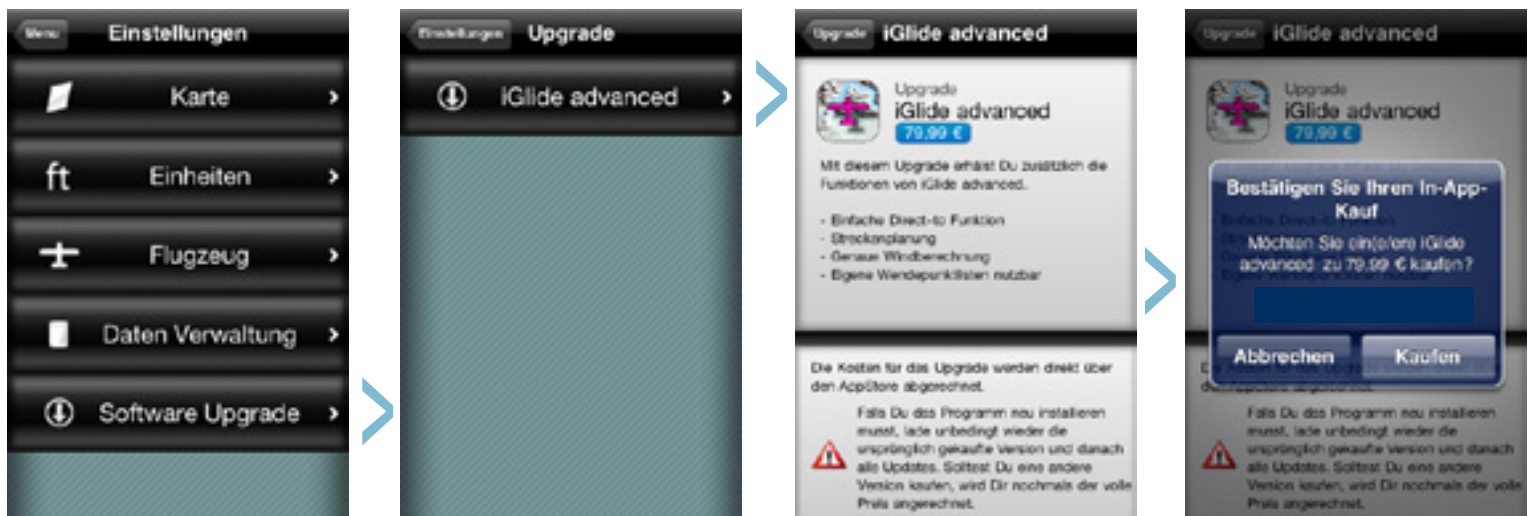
Menu Einstellungen

Karte

ft Einheiten

Flugzeug

Daten Verwaltung

Software Upgrade

Einstellungen Upgrade

iGlide advanced

Upgrade iGlide advanced

Upgrade
iGlide advanced
79,99 €

Mit diesem Upgrade erhälst Du zusätzlich die Funktionen von iGlide advanced.

- Einfache Direct-to Funktion
- Streckenplanung
- Genaue Windberechnung
- Eigene Wendepunktlisten nutzbar

Die Kosten für das Upgrade werden direkt über den AppStore abgerechnet.

Falls Du das Programm neu installieren musst, lade unbedingt wieder die ursprünglich gekaufte Version und danach alle Updates. Solltest Du eine andere Version kaufen, wird Dir nochmals der volle Preis angerechnet.

Upgrade iGlide advanced

Upgrade
iGlide advanced
79,99 €

Bestätigen Sie Ihren In-App-Kauf

Möchten Sie ein(e/en) iGlide advanced zu 79,99 € kaufen?

Abbrechen Kaufen

Falls Du das Programm neu installieren musst, lade unbedingt wieder die ursprünglich gekaufte Version und danach alle Updates. Solltest Du eine andere Version kaufen, wird Dir nochmals der volle Preis angerechnet.